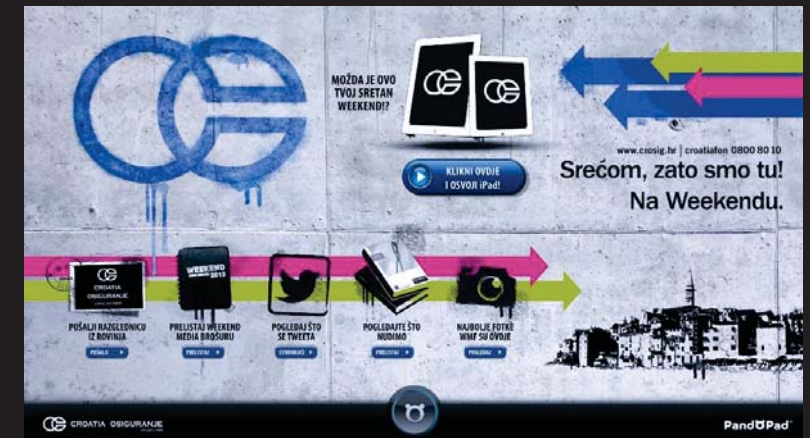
MOŽDA JE OVO TVOJ SRETAN WEEKEND!?

KLIKNI OVDJE I OSVOJI iPad!

www.crosig.hr | croatiafon 0800 80 10

Srećom, zato smo tu!
Na Weekendu.

CROATIA OSIGURANJE

WEEKEND 2013

POŠALJI RAZGLEDNICU IZ ROVINJA
POŠALJI

PRELISTAJ WEEKEND MEDIA BROŠURU
PRELISTAJ

POGLEDAJ ŠTO SE TWEETA
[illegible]

POGLEDAJTE ŠTO NUDIMO
PRELISTAJ

NAJBOLJE FOTKE WMF SU OVDJE
POGLEDAJ

CROATIA OSIGURANJE

PandoPad